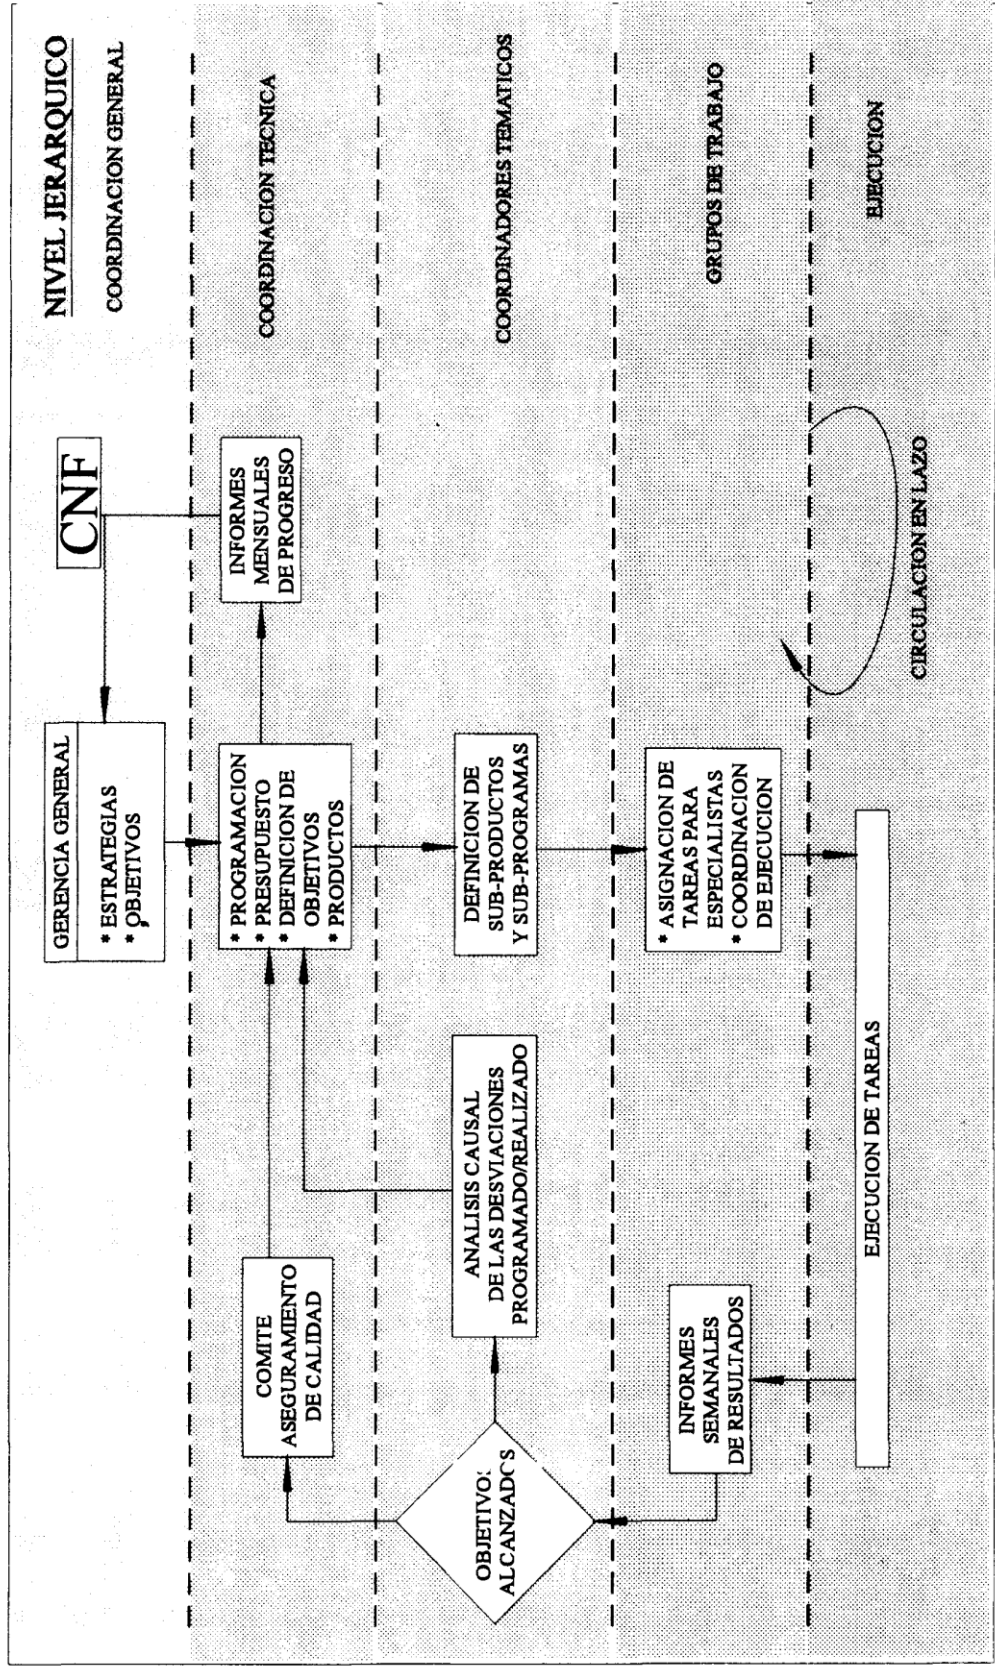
NIVEL JERARQUICO

COORDINACION GENERAL

COORDINACION TECNICA

COORDINADORES TEMATICOS

GRUPOS DE TRABAJO

EJECUCION

CNF

GERENCIA GENERAL

* ESTRATEGIAS
* OBJETIVOS

INFORMES MENSUALES DE PROGRESO

* PROGRAMACION
* PRESUPUESTO
* DEFINICION DE OBJETIVOS
* PRODUCTOS

DEFINICION DE SUB-PRODUCTOS Y SUB-PROGRAMAS

* ASIGNACION DE TAREAS PARA ESPECIALISTAS
* COORDINACION DE EJECUCION

CIRCULACION EN LAZO

EJECUCION DE TAREAS

COMITE ASEGURAMIENTO DE CALIDAD

ANALISIS CAUSAL DE LAS DESVIACIONES PROGRAMADO/REALIZADO

OBJETIVOS ALCANZADOS

INFORMES SEMANALES DE RESULTADOS